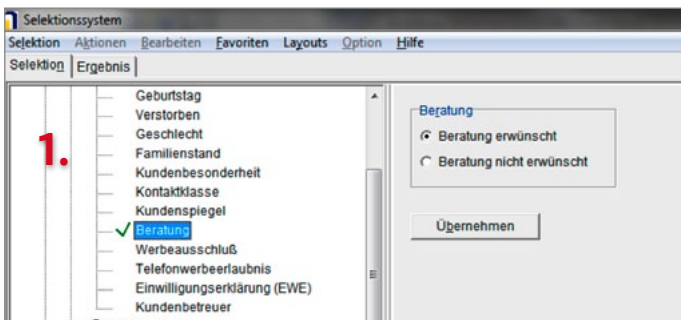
Selektionssystem

Selektion Aktionen Bearbeiten Favoriten Layouts Option Hilfe

Selektion Ergebnis

1.

Geburtstag
Verstorben
Geschlecht
Familienstand
Kundenbesonderheit
Kontaktklasse
Kundenspiegel
Beratung
Werbeausschluß
Telefonwerbeerlaubnis
Einwilligungserklärung (EWE)
Kundenbetreuer

Beratung
Beratung erwünscht
Beratung nicht erwünscht

Übernehmen